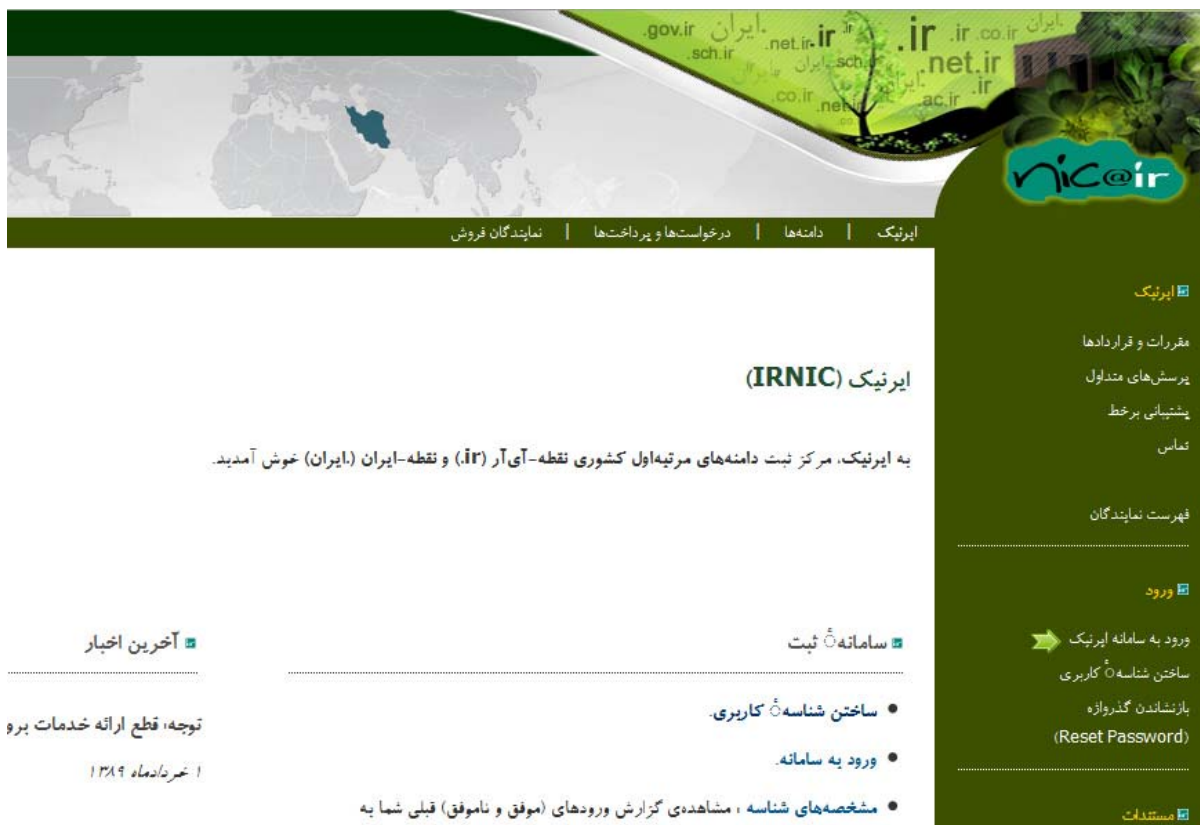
.gov.ir .ایران .net.ir .ir .sch.ir .ایران .sch.ir .ir .ir .co.ir .ایران .co.ir .net.ir .net.ir .ac.ir .ir

nic@ir

ایرنیک | دامنه‌ها | درخواست‌ها و پرداخت‌ها | نمایندگان فروش

ایرنیک

مقررات و قراردادها
پرسش‌های متداول
پشتیبانی برخط
تماس

فهرست نمایندگان

ورود

ورود به سامانه ایرنیک
ساختن شناسهٔ کاربری
بازنشاندن گذرواژه (Reset Password)

مستندات

ایرنیک (IRNIC)

به ایرنیک، مرکز ثبت دامنه‌های مرتبه‌اول کشوری نقطه-آی‌آر (.ir) و نقطه-ایران (.ایران) خوش آمدید.

سامانهٔ ثبت

• ساختن شناسهٔ کاربری.
• ورود به سامانه.
• مشخصه‌های شناسه ، مشاهده‌ی گزارش ورودهای (موفق و ناموفق) قبلی شما به

آخرین اخبار

توجه، قطع ارائه خدمات برو

۱ خردادماه ۱۳۸۹